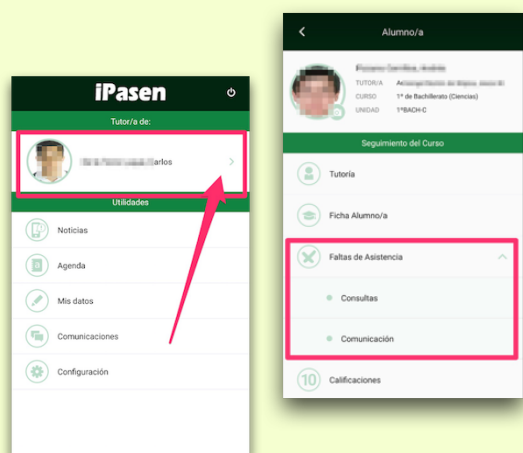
iPasen

Tutor/a de:

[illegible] Carlos

Utilidades

Noticias

Agenda

Mis datos

Comunicaciones

Configuración

Alumno/a

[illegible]

TUTOR/A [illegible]

CURSO 1º de Bachillerato (Ciencias)

UNIDAD 1ºBACH-C

Seguimiento del Curso

Tutoría

Ficha Alumno/a

Faltas de Asistencia

Consultas

Comunicación

10 Calificaciones